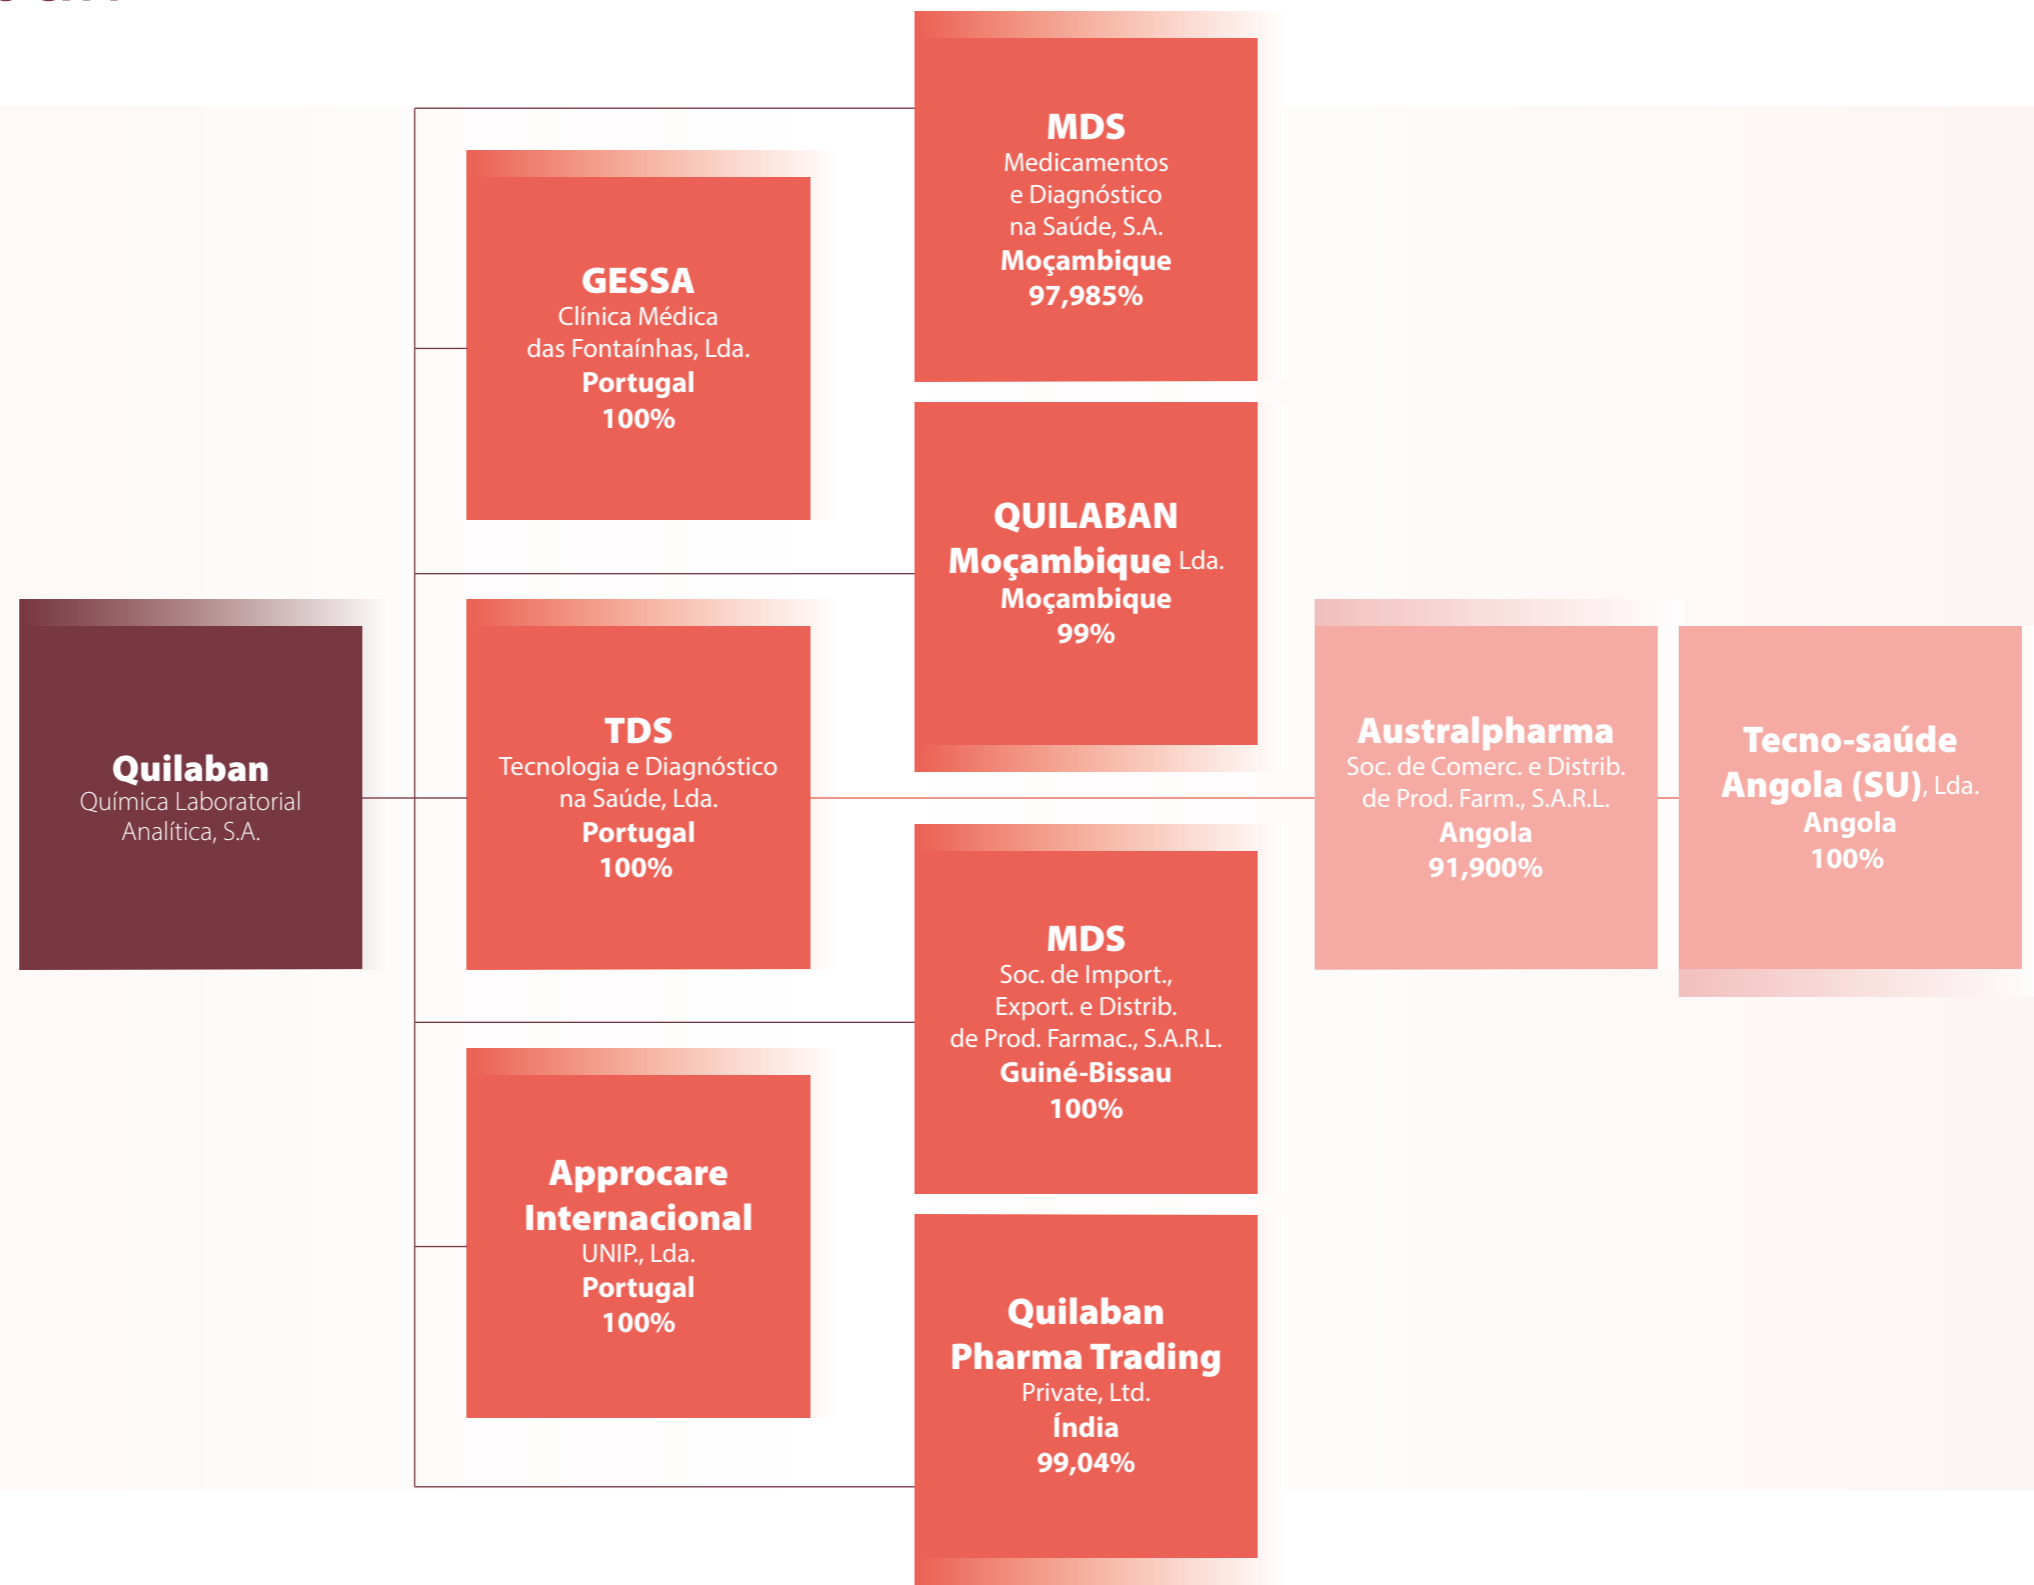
Quilaban
Química Laboratorial Analítica, S.A.

GESSA
Clínica Médica das Fontaínhas, Lda.
Portugal
100%

TDS
Tecnologia e Diagnóstico na Saúde, Lda.
Portugal
100%

Approcare Internacional
UNIP., Lda.
Portugal
100%

MDS
Medicamentos e Diagnóstico na Saúde, S.A.
Moçambique
97,985%

QUILABAN Moçambique Lda.
Moçambique
99%

MDS
Soc. de Import., Export. e Distrib. de Prod. Farmac., S.A.R.L.
Guiné-Bissau
100%

Quilaban Pharma Trading
Private, Ltd.
Índia
99,04%

Australpharma
Soc. de Comerc. e Distrib. de Prod. Farm., S.A.R.L.
Angola
91,900%

Tecno-saúde Angola (SU), Lda.
Angola
100%